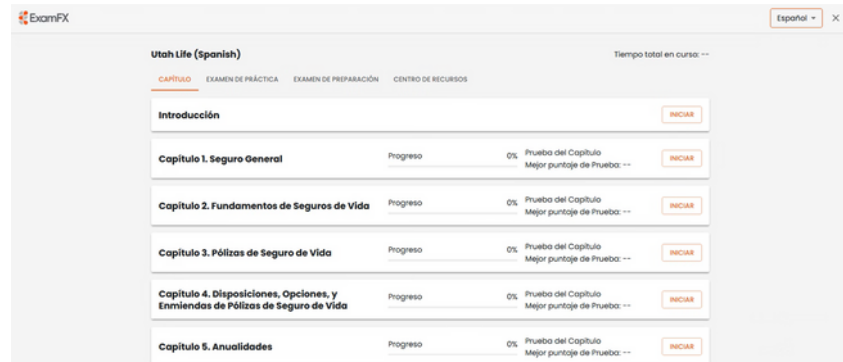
ExamFX

Español ▾ ×

Utah Life (Spanish)

Tiempo total en curso: --

CAPÍTULO EXAMEN DE PRÁCTICA EXAMEN DE PREPARACIÓN CENTRO DE RECURSOS

Introducción INICIAR

Capítulo 1. Seguro General Progreso 0% Prueba del Capítulo Mejor puntaje de Prueba: -- INICIAR

Capítulo 2. Fundamentos de Seguros de Vida Progreso 0% Prueba del Capítulo Mejor puntaje de Prueba: -- INICIAR

Capítulo 3. Pólizas de Seguro de Vida Progreso 0% Prueba del Capítulo Mejor puntaje de Prueba: -- INICIAR

Capítulo 4. Disposiciones, Opciones, y Enmiendas de Pólizas de Seguro de Vida Progreso 0% Prueba del Capítulo Mejor puntaje de Prueba: -- INICIAR

Capítulo 5. Anualidades Progreso 0% Prueba del Capítulo Mejor puntaje de Prueba: -- INICIAR